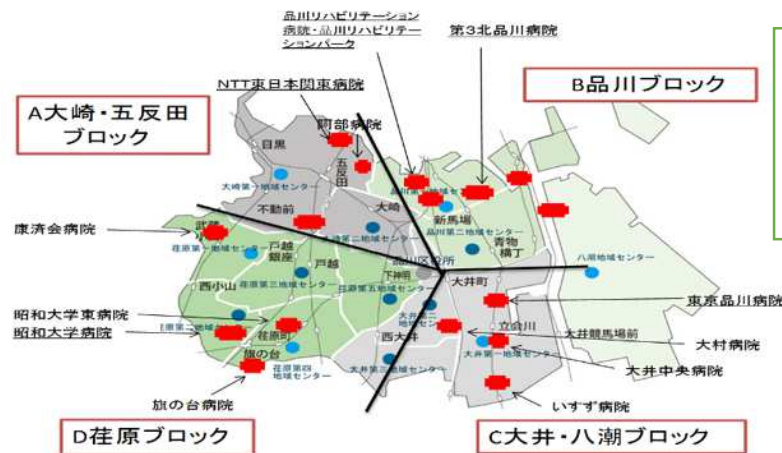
品川リハビリテーション病院・品川リハビリテーションパーク

第3北品川病院

NTT東日本関東病院

B品川ブロック

A大崎・五反田ブロック

岡部病院

目黒

五反田

大崎第一地域センター

大崎

新馬場

不動前

康済会病院

武蔵

荏原第一地域センター

戸越銀座

大崎第二地域センター

品川第二地域センター

青物横丁

品川区役所

八潮地域センター

戸越

下神明

西小山

荏原第三地域センター

荏原第五地域センター

大井町

東京品川病院

昭和大学東病院

昭和大学病院

荏原第二地域センター

荏原町

大井第一地域センター

立会川

大井競馬場前

西大井

大村病院

旗の台

荏原第四地域センター

大井第二地域センター

大井第三地域センター

大井中央病院

旗の台病院

いすず病院

D荏原ブロック

C大井・八潮ブロック